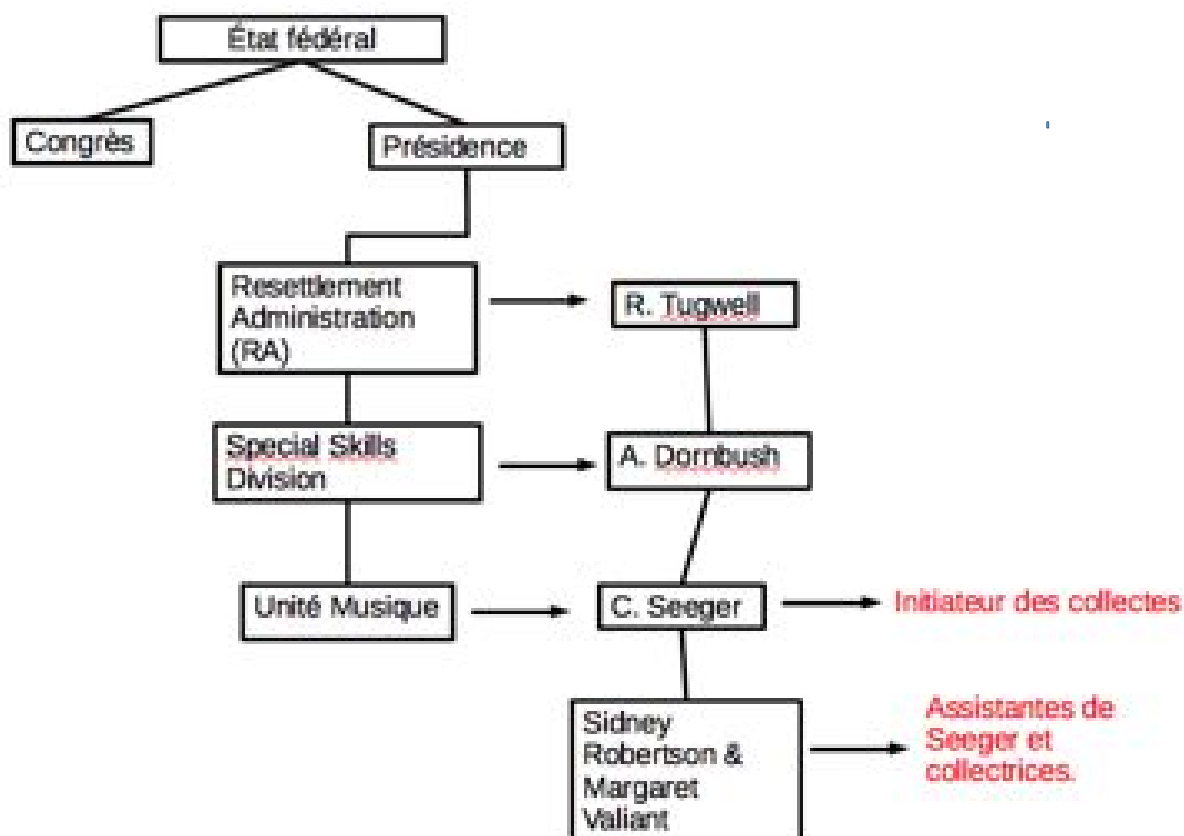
État fédéral

Congrès

Présidence

Resettlement Administration (RA)

R. Tugwell

Special Skills Division

A. Dornbush

Unité Musique

C. Seeger

Initiateur des collectes

Sidney Robertson & Margaret Valiant

Assistantes de Seeger et collectrices.